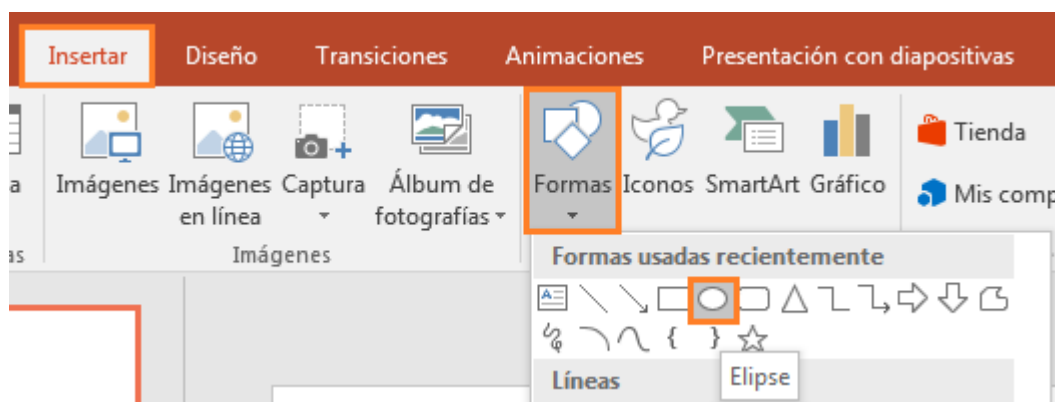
Insertar Diseño Transiciones Animaciones Presentación con diapositivas

a

Imágenes Imágenes en línea Captura Álbum de fotografías

Formas Iconos SmartArt Gráfico

Tienda

Mis comp

as Imágenes

Formas usadas recientemente

Líneas

Elipse